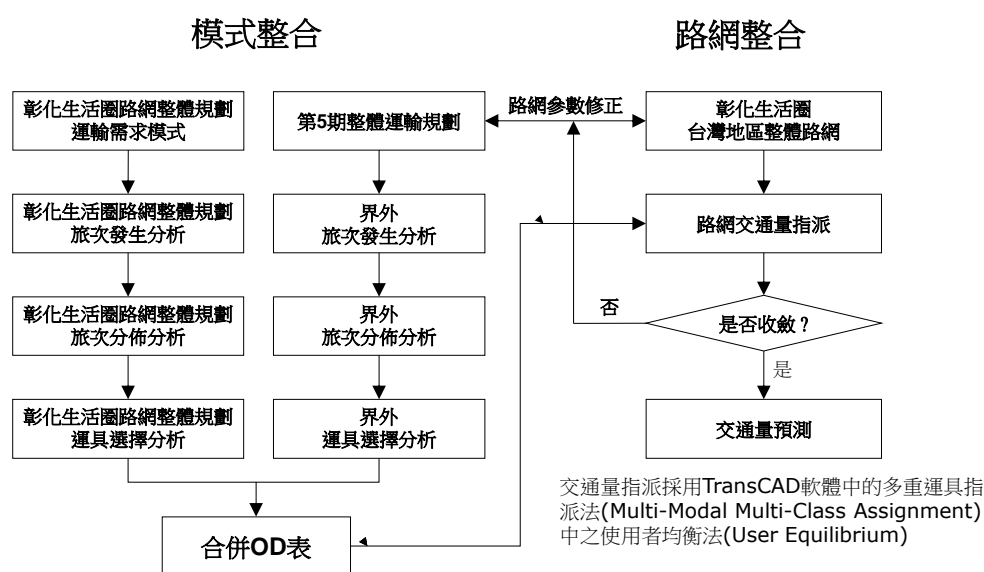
模式整合

路網整合

彰化生活圈路網整體規劃
運輸需求模式

第5期整體運輸規劃

路網參數修正

彰化生活圈
台灣地區整體路網

彰化生活圈路網整體規劃
旅次發生分析

界外
旅次發生分析

路網交通量指派

彰化生活圈路網整體規劃
旅次分佈分析

界外
旅次分佈分析

否

是否收斂？

是

彰化生活圈路網整體規劃
運具選擇分析

界外
運具選擇分析

交通量預測

交通量指派採用TransCAD軟體中的多重運具指派法(Multi-Modal Multi-Class Assignment)中之使用者均衡法(User Equilibrium)

合併OD表